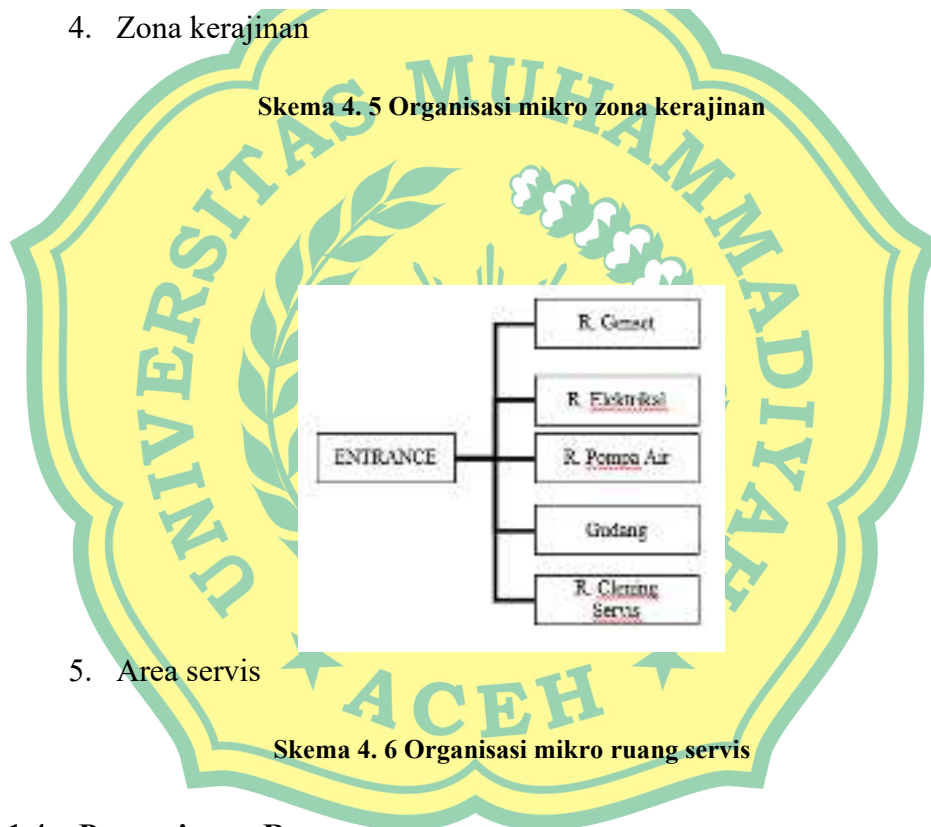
4. Zona kerajinan

Skema 4. 5 Organisasi mikro zona kerajinan

R. Genset

R. Elektrikal

ENTRANCE

R. Pompa Air

Gudang

R. Clening Servis

5. Area servis

Skema 4. 6 Organisasi mikro ruang servis

UNIVERSITAS MUHAMMADIYAH ACEH

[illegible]